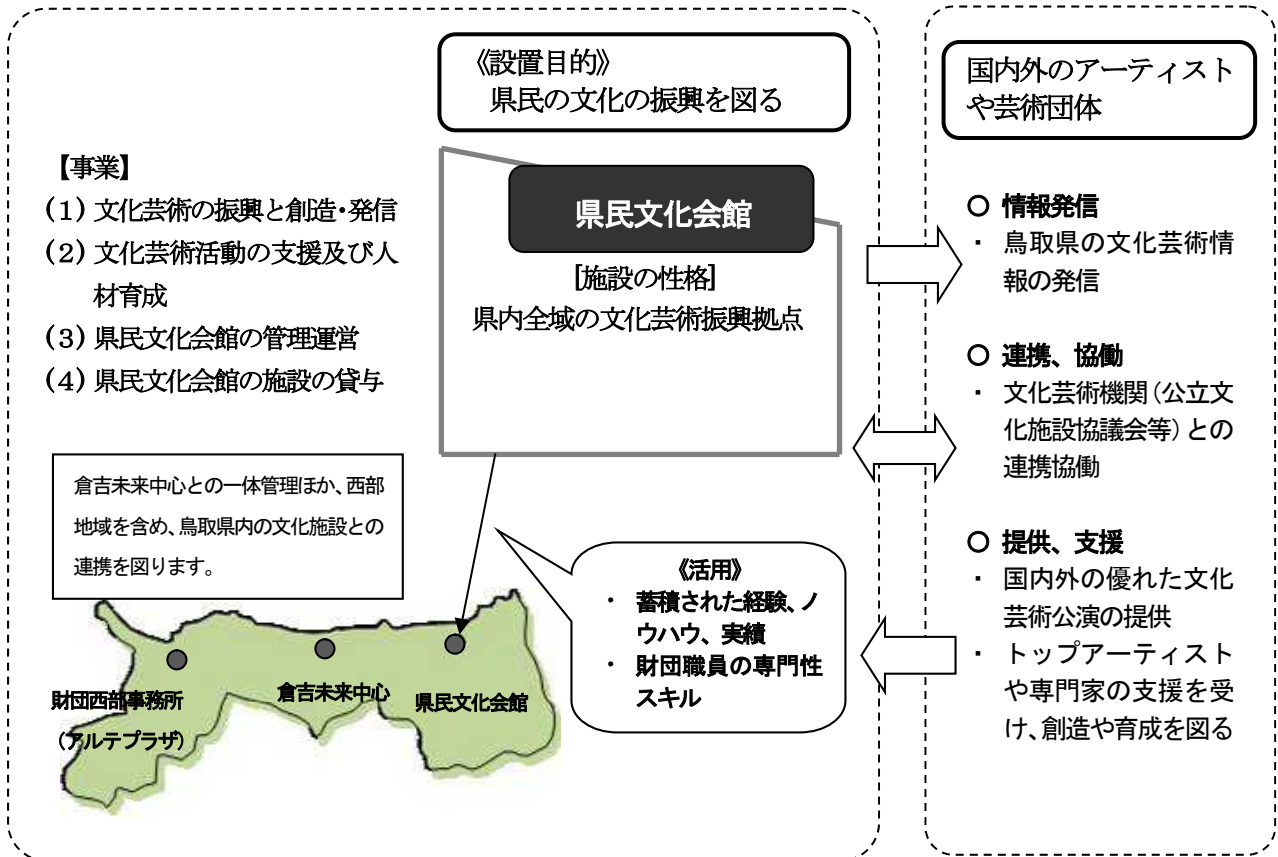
《設置目的》
県民の文化の振興を図る

【事業】
（1）文化芸術の振興と創造・発信
（2）文化芸術活動の支援及び人材育成
（3）県民文化会館の管理運営
（4）県民文化会館の施設の貸与

県民文化会館
［施設の性格］
県内全域の文化芸術振興拠点

倉吉未来中心との一体管理ほか、西部地域を含め、鳥取県内の文化施設との連携を図ります。

《活用》
・ 蓄積された経験、ノウハウ、実績
・ 財団職員の専門性スキル

財団西部事務所
（アルテプラザ）
倉吉未来中心
県民文化会館

国内外のアーティストや芸術団体

○ 情報発信
・ 鳥取県の文化芸術情報の発信

○ 連携、協働
・ 文化芸術機関（公立文化施設協議会等）との連携協働

○ 提供、支援
・ 国内外の優れた文化芸術公演の提供
・ トップアーティストや専門家の支援を受け、創造や育成を図る